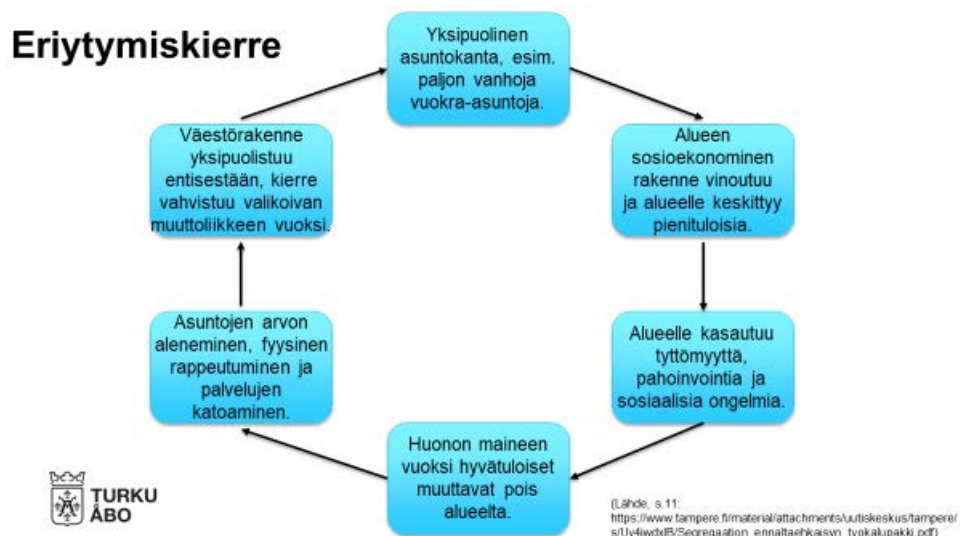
Eriytymiskierre

Yksipuolinen asuntokanta, esim. paljon vanhoja vuokra-asuntoja.

Alueen sosioekonominen rakenne vinoutuu ja alueelle keskittyy pienituloisia.

Alueelle kasautuu tyttömyyttä, pahoinvointia ja sosiaalisia ongelmia.

Huonon maineen vuoksi hyvätuloiset muuttavat pois alueelta.

Asuntojen arvon aleneminen, fyysinen rappeutuminen ja palvelujen katoaminen.

Väestörakenne yksipuolistuu entisestään, kierre vahvistuu valikoivan muuttoliikkeen vuoksi.

TURKU ÅBO

(Lähde, s.11: https://www.tampere.fi/material/attachments/uutiskeskus/tampere/s/Uv4iwdxfB/Segregaation_ennaltaehkaisyn_tyokalupakki.pdf)